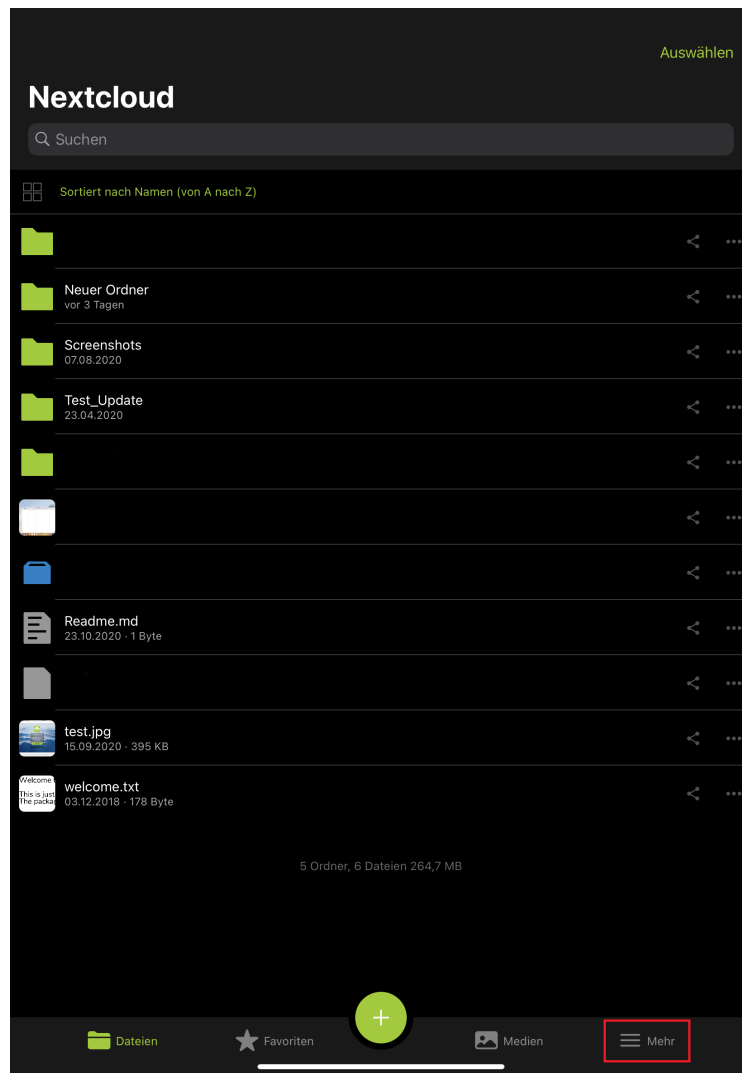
Auswählen

Nextcloud

Suchen

Sortiert nach Namen (von A nach Z)

Neuer Ordner
vor 3 Tagen

Screenshots
07.08.2020

Test_Update
23.04.2020

Readme.md
23.10.2020 · 1 Byte

test.jpg
15.09.2020 · 395 KB

Welcome
This is just
The packa

welcome.txt
03.12.2018 · 178 Byte

5 Ordner, 6 Dateien 264,7 MB

Dateien
Favoriten
+
Medien
Mehr